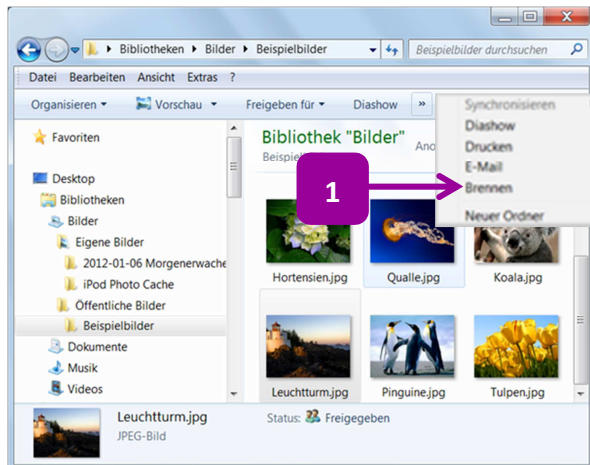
Bibliotheken ▸ Bilder ▸ Beispielbilder

Beispielbilder durchsuchen

Datei Bearbeiten Ansicht Extras ?

Organisieren ▾ Vorschau ▾ Freigeben für ▾ Diashow »

Synchronisieren
Diashow
Drucken
E-Mail
Brennen
Neuer Ordner

1

Favoriten

Desktop
Bibliotheken
Bilder
Eigene Bilder
2012-01-06 Morgenerwache
iPod Photo Cache
Öffentliche Bilder
Beispielbilder
Dokumente
Musik
Videos

Bibliothek "Bilder"
Beispie
Ano

Hortensien.jpg
Qualle.jpg
Koala.jpg
Leuchtturm.jpg
Pinguine.jpg
Tulpen.jpg

Leuchtturm.jpg
JPEG-Bild
Status: Freigegeben